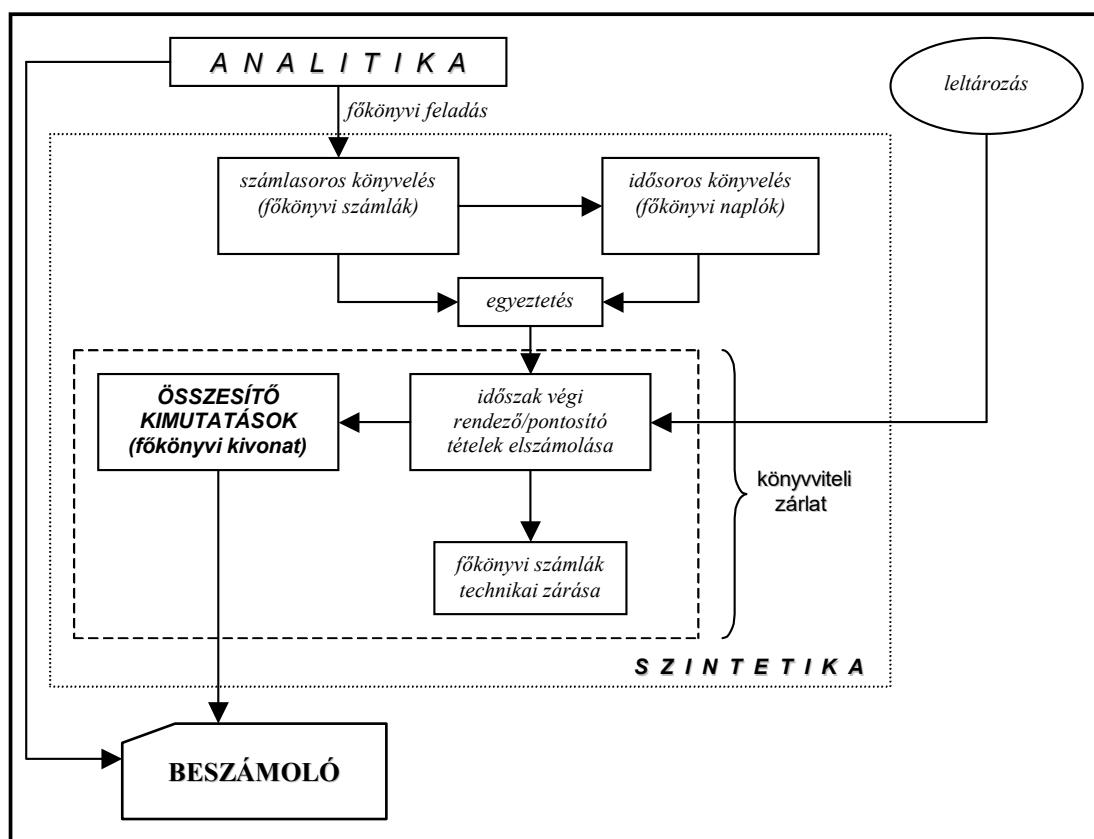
A N A L I T I K A

leltározás

főkönyvi feladás

számlasoros könyvelés (főkönyvi számlák)

idősoros könyvelés (főkönyvi naplók)

egyeztetés

ÖSSZESÍTŐ KIMUTATÁSOK (főkönyvi kivonat)

időszak végi rendező/pontosító tételek elszámolása

könyvviteli zárlat

főkönyvi számlák technikai zárása

S Z I N T E T I K A

BESZÁMOLÓ